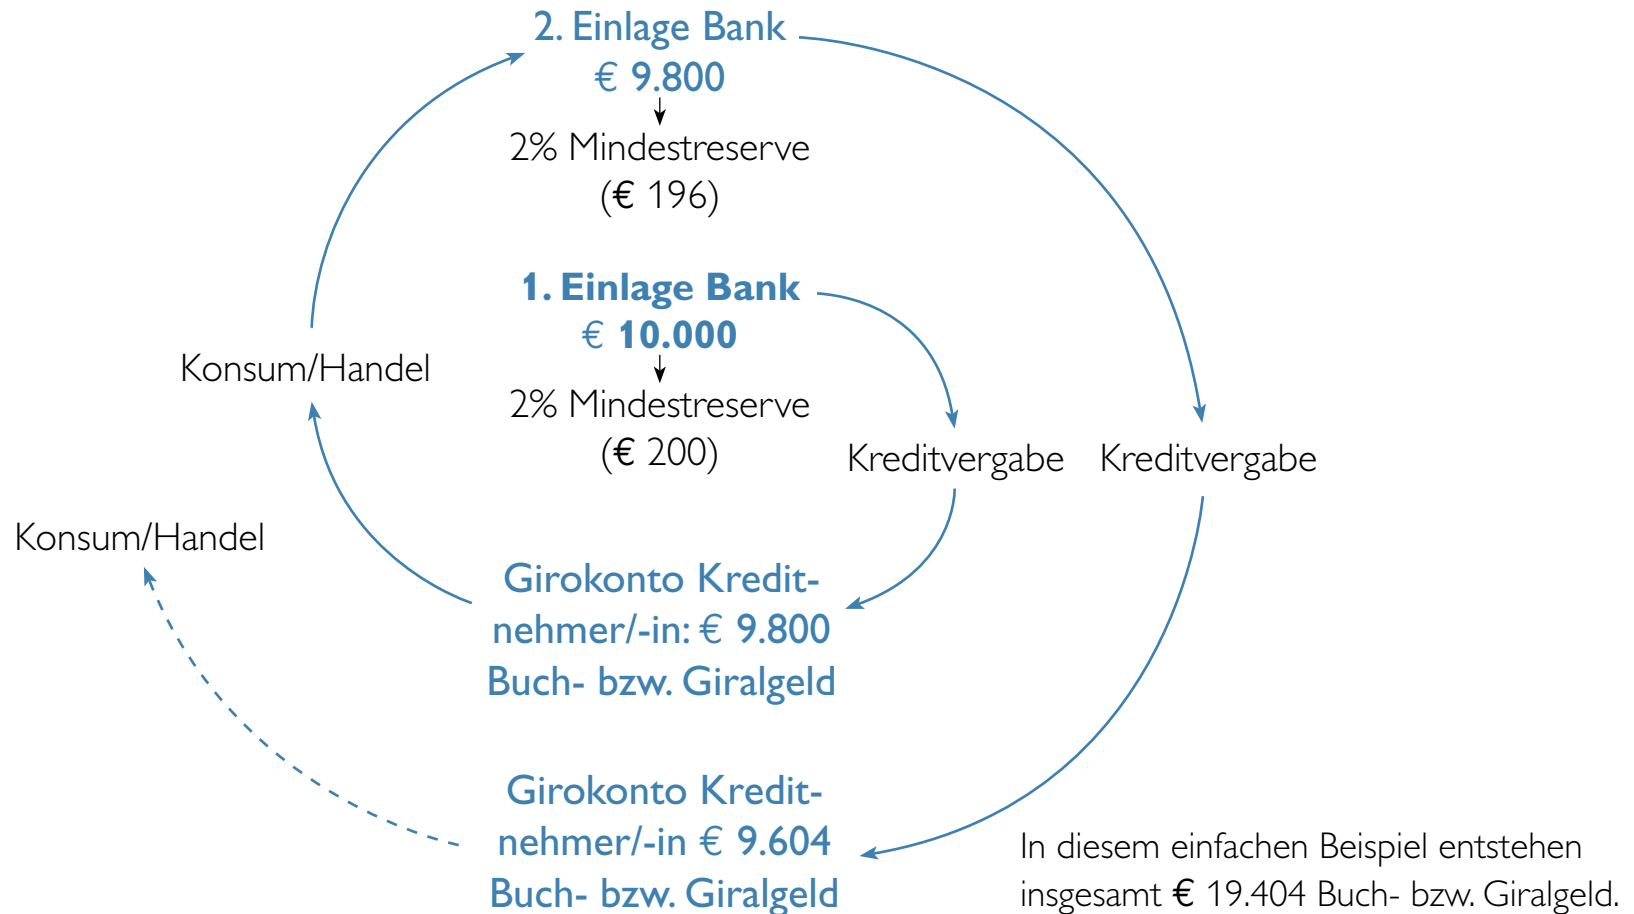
2. Einlage Bank
€ 9.800

2% Mindestreserve
(€ 196)

1. Einlage Bank
€ 10.000

2% Mindestreserve
(€ 200)

Konsum/Handel

Kreditvergabe

Kreditvergabe

Konsum/Handel

Girokonto Kreditnehmer/-in: € 9.800
Buch- bzw. Giralgeld

Girokonto Kreditnehmer/-in € 9.604
Buch- bzw. Giralgeld

In diesem einfachen Beispiel entstehen insgesamt € 19.404 Buch- bzw. Giralgeld.